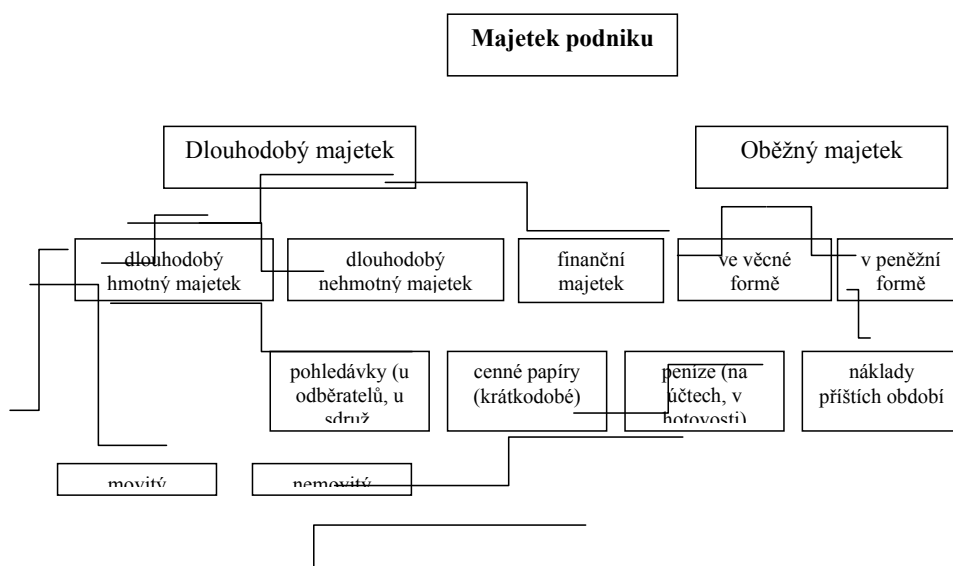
Majetek podniku

Dlouhodobý majetek

Oběžný majetek

dlouhodobý hmotný majetek

dlouhodobý nehmotný majetek

finanční majetek

ve věcné formě

v peněžní formě

pohledávky (u odběratelů, u sdruž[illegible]

cenné papíry (krátkodobé)

peníze (na účtech, v hotovosti)

náklady příštích období

movitý

nemovitý